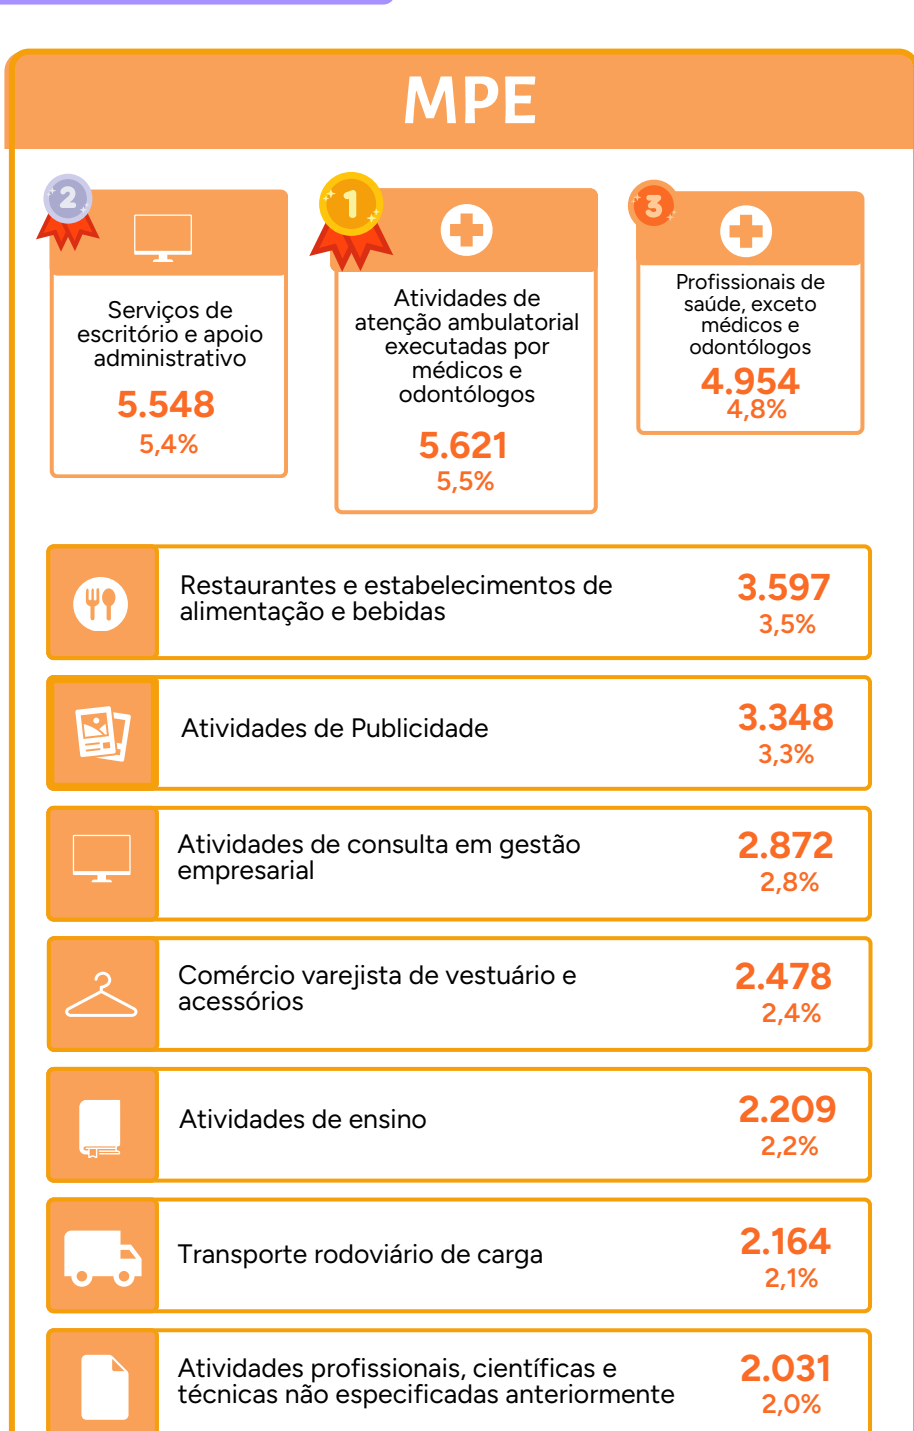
MPE

2

Serviços de escritório e apoio administrativo
5.548
5,4%

1

Atividades de atenção ambulatorial executadas por médicos e odontólogos
5.621
5,5%

3

Profissionais de saúde, exceto médicos e odontólogos
4.954
4,8%

Restaurantes e estabelecimentos de alimentação e bebidas
3.597
3,5%

Atividades de Publicidade
3.348
3,3%

Atividades de consulta em gestão empresarial
2.872
2,8%

Comércio varejista de vestuário e acessórios
2.478
2,4%

Atividades de ensino
2.209
2,2%

Transporte rodoviário de carga
2.164
2,1%

Atividades profissionais, científicas e técnicas não especificadas anteriormente
2.031
2,0%